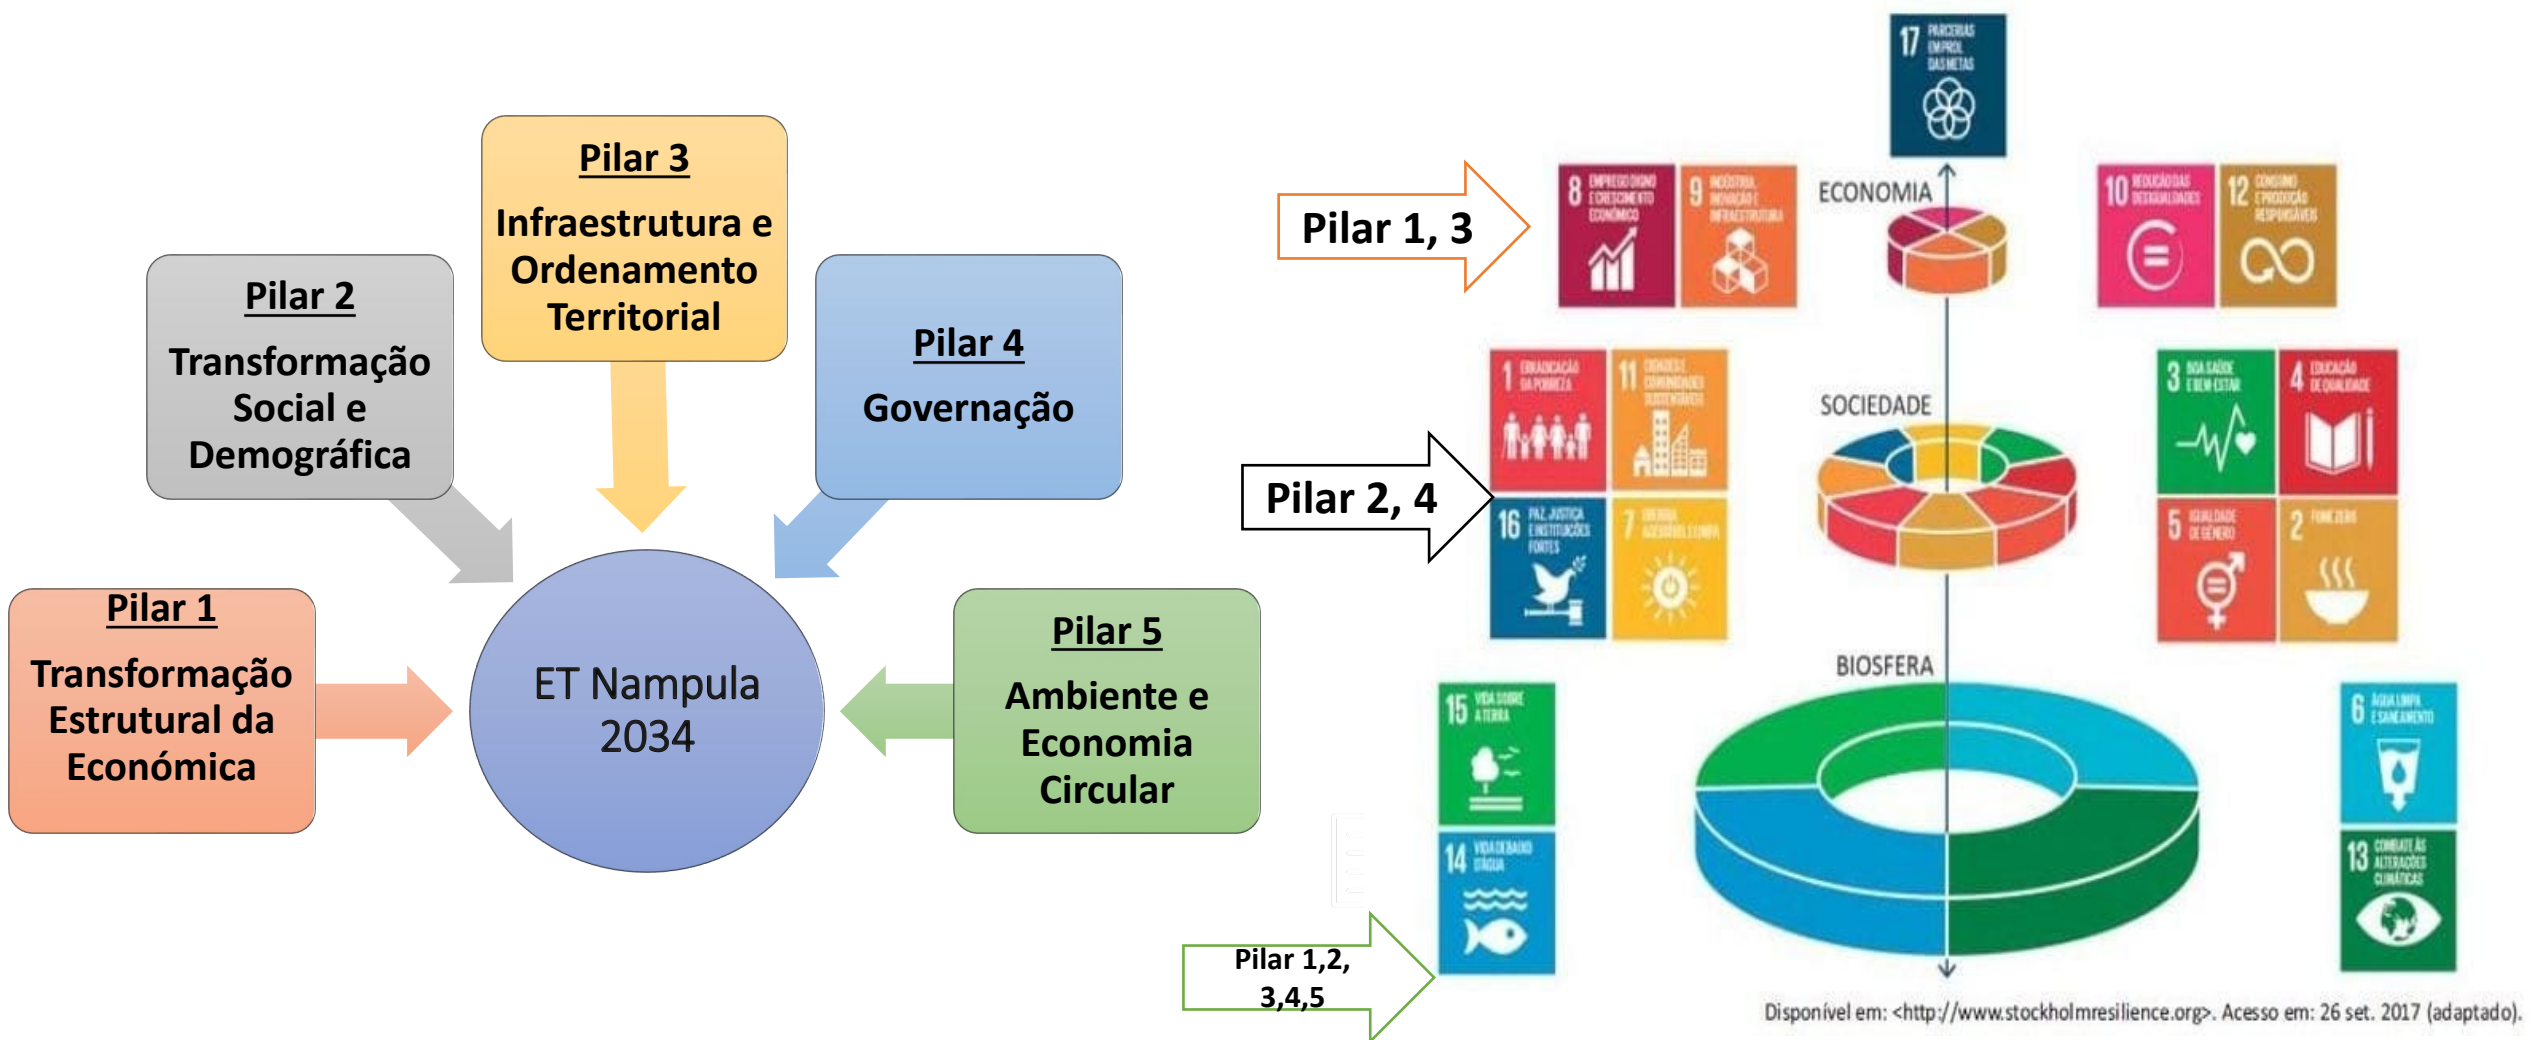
Pilar 3
Infraestrutura e Ordenamento Territorial

Pilar 2
Transformação Social e Demográfica

Pilar 4
Governação

Pilar 1
Transformação Estrutural da Económica

ET Nampula 2034

Pilar 5
Ambiente e Economia Circular

17 PARCERIAS EM PROL DAS METAS

Pilar 1, 3

8 EMPREGO DIGNO E CRESCIMENTO ECONÓMICO

9 INDÚSTRIA, INOVAÇÃO E INFRAESTRUTURA

ECONOMIA

10 REDUÇÃO DAS DESIGUALDADES

12 CONSUMO E PRODUÇÃO RESPONSÁVEIS

Pilar 2, 4

1 ERRADICAÇÃO DA POBREZA

11 CIDADES E COMUNIDADES SUSTENTÁVEIS

SOCIEDADE

3 BOA SAÚDE E BEM-ESTAR

4 EDUCAÇÃO DE QUALIDADE

16 PAZ, JUSTIÇA E INSTITUIÇÕES FORTES

7 ENERGIA ACESSÍVEL E LIMPA

5 IGUALDADE DE GÉNERO

2 FOME ZERO

BIOSFERA

15 VIDA SOBRE A TERRA

6 ÁGUA LIMPA E SANEAMENTO

14 VIDA DEBAIXO D'ÁGUA

13 COMBATE ÀS ALTERAÇÕES CLIMÁTICAS

Pilar 1,2, 3,4,5

Disponível em: <http://www.stockholmresilience.org>. Acesso em: 26 set. 2017 (adaptado).